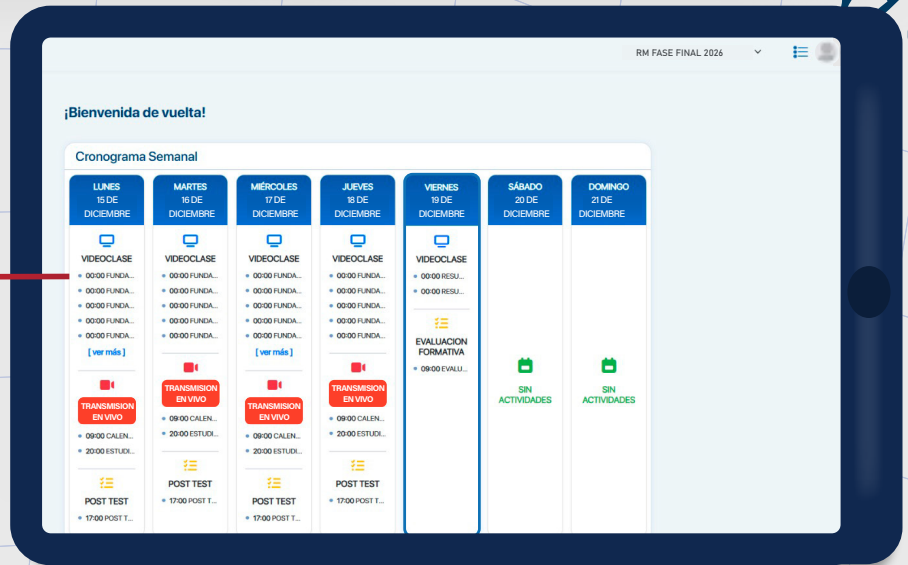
RM FASE FINAL 2026

¡Bienvenida de vuelta!

Cronograma Semanal

LUNES 15 DE DICIEMBRE
VIDEOCLASE
00:00 FUNDA...
00:00 FUNDA...
00:00 FUNDA...
00:00 FUNDA...
00:00 FUNDA...
[ ver más ]
TRANSMISION EN VIVO
09:00 CALEN...
20:00 ESTUDI...
POST TEST
17:00 POST T...

MARTES 16 DE DICIEMBRE
VIDEOCLASE
00:00 FUNDA...
00:00 FUNDA...
00:00 FUNDA...
00:00 FUNDA...
00:00 FUNDA...
TRANSMISION EN VIVO
09:00 CALEN...
20:00 ESTUDI...
POST TEST
17:00 POST T...

MIÉRCOLES 17 DE DICIEMBRE
VIDEOCLASE
00:00 FUNDA...
00:00 FUNDA...
00:00 FUNDA...
00:00 FUNDA...
00:00 FUNDA...
[ ver más ]
TRANSMISION EN VIVO
09:00 CALEN...
20:00 ESTUDI...
POST TEST
17:00 POST T...

JUEVES 18 DE DICIEMBRE
VIDEOCLASE
00:00 FUNDA...
00:00 FUNDA...
00:00 FUNDA...
00:00 FUNDA...
00:00 FUNDA...
TRANSMISION EN VIVO
09:00 CALEN...
20:00 ESTUDI...
POST TEST
17:00 POST T...

VIERNES 19 DE DICIEMBRE
VIDEOCLASE
00:00 RESU...
00:00 RESU...
EVALUACION FORMATIVA
09:00 EVALU...

SÁBADO 20 DE DICIEMBRE
SIN ACTIVIDADES

DOMINGO 21 DE DICIEMBRE
SIN ACTIVIDADES